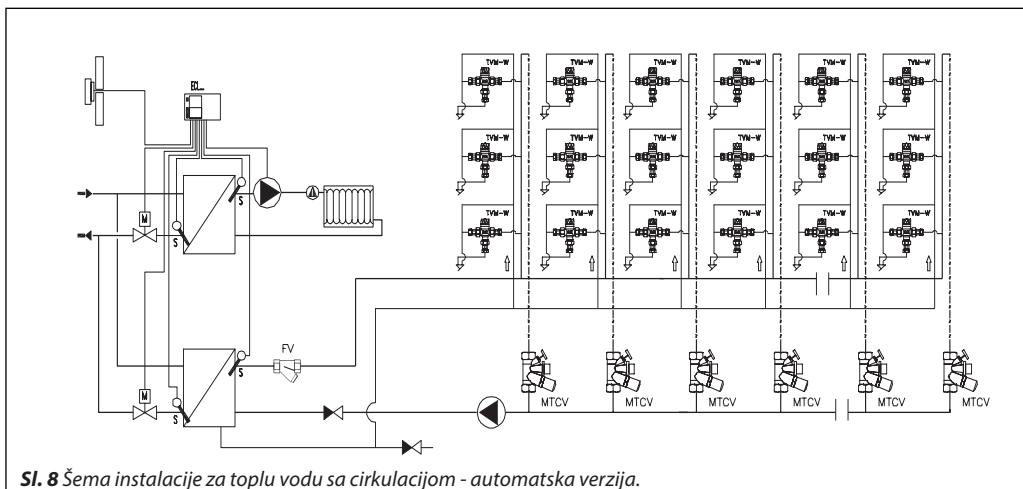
ECL

M

S

S

M

S

S

FV

TVM-W TVM-W TVM-W TVM-W TVM-W TVM-W

TVM-W TVM-W TVM-W TVM-W TVM-W TVM-W

TVM-W TVM-W TVM-W TVM-W TVM-W TVM-W

MTCV MTCV MTCV MTCV MTCV MTCV

**Sl. 8** Šema instalacije za toplu vodu sa cirkulacijom - automatska verzija.